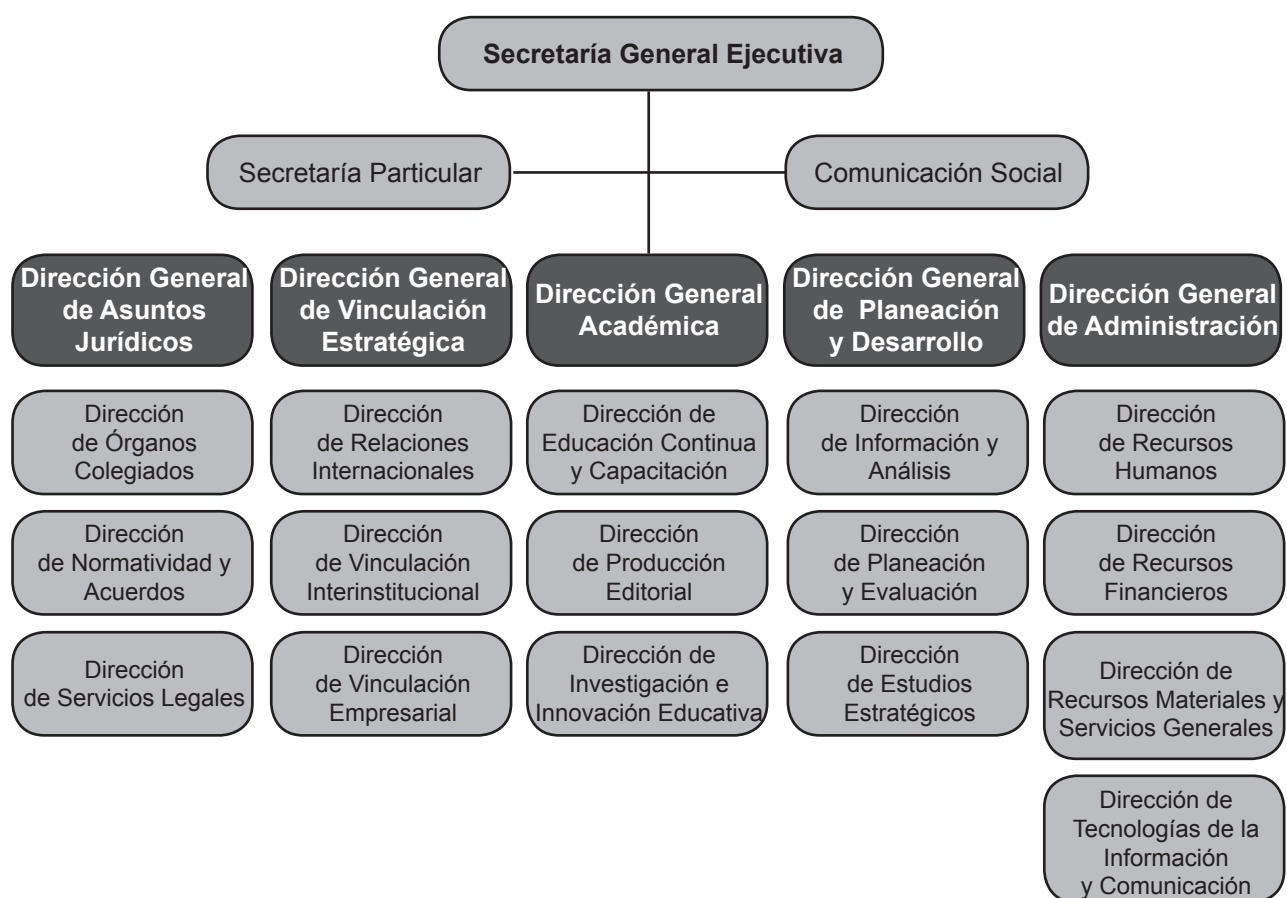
Secretaría General Ejecutiva

Secretaría Particular

Comunicación Social

Dirección General de Asuntos Jurídicos

Dirección de Órganos Colegiados

Dirección de Normatividad y Acuerdos

Dirección de Servicios Legales

Dirección General de Vinculación Estratégica

Dirección de Relaciones Internacionales

Dirección de Vinculación Interinstitucional

Dirección de Vinculación Empresarial

Dirección General Académica

Dirección de Educación Continua y Capacitación

Dirección de Producción Editorial

Dirección de Investigación e Innovación Educativa

Dirección General de Planeación y Desarrollo

Dirección de Información y Análisis

Dirección de Planeación y Evaluación

Dirección de Estudios Estratégicos

Dirección General de Administración

Dirección de Recursos Humanos

Dirección de Recursos Financieros

Dirección de Recursos Materiales y Servicios Generales

Dirección de Tecnologías de la Información y Comunicación